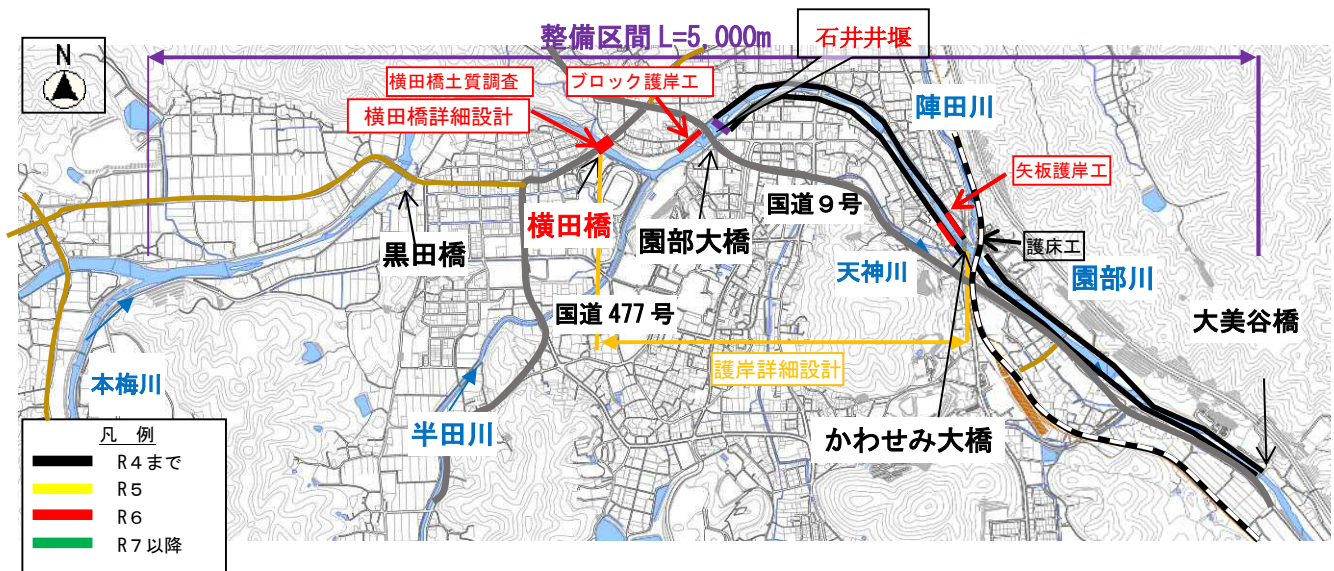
N

整備区間 L=5,000m

石井井堰

横田橋土質調査

ブロック護岸工

横田橋詳細設計

陣田川

矢板護岸工

国道９号

横田橋

園部大橋

黒田橋

護床工

天神川

園部川

国道 477 号

大美谷橋

護岸詳細設計

本梅川

かわせみ大橋

半田川

| 凡 例 | |
|---|---|
| | R４まで |
| | R５ |
| | R６ |
| | R７以降 |